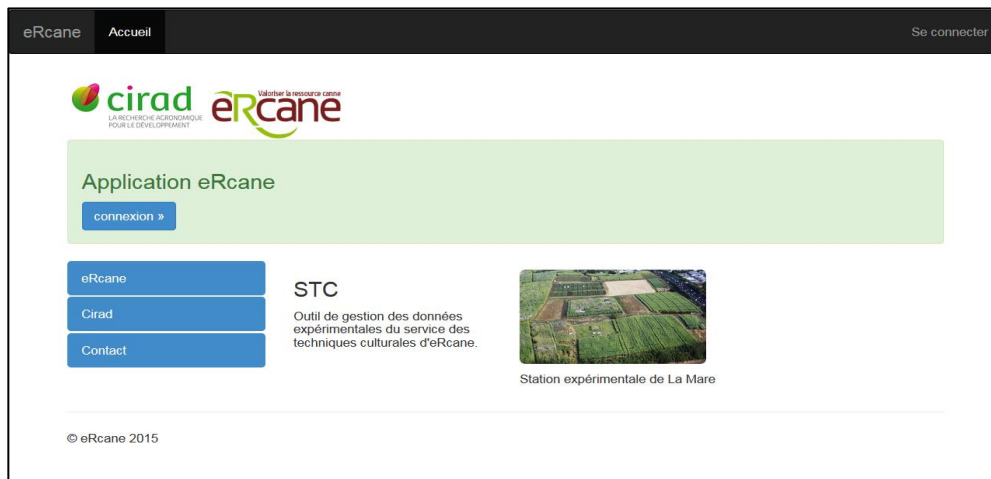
eRcane Accueil Se connecter

cirad
LA RECHERCHE AGRONOMIQUE POUR LE DÉVELOPPEMENT

Valoriser la ressource canne
eRcane

Application eRcane

connexion »

eRcane
Cirad
Contact

STC

Outil de gestion des données expérimentales du service des techniques culturales d'eRcane.

Station expérimentale de La Mare

© eRcane 2015